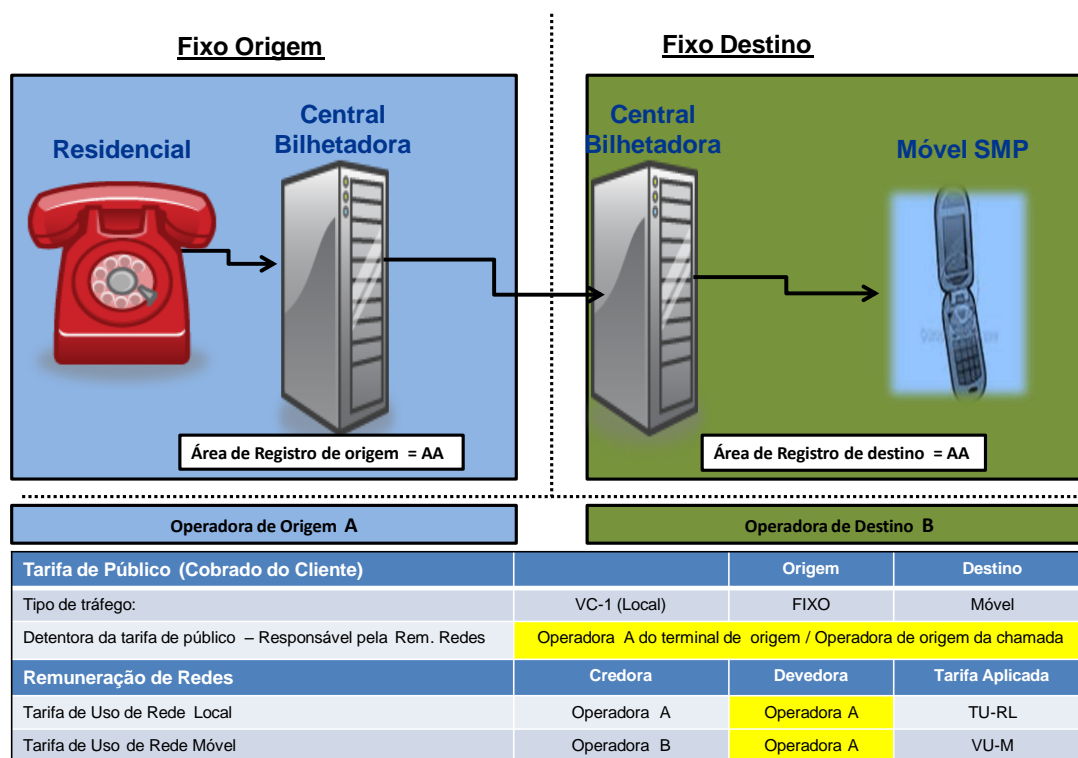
Fixo Origem

Fixo Destino

Residencial

Central Bilhetadora

Central Bilhetadora

Móvel SMP

Área de Registro de origem = AA

Área de Registro de destino = AA

Operadora de Origem A

Operadora de Destino B

| Tarifa de Público (Cobrado do Cliente) | | Origem | Destino |
|---|---|---|---|
| Tipo de tráfego: | VC-1 (Local) | FIXO | Móvel |
| Detentora da tarifa de público – Responsável pela Rem. Redes | Operadora A do terminal de origem / Operadora de origem da chamada | | |
| Remuneração de Redes | Credora | Devedora | Tarifa Aplicada |
| Tarifa de Uso de Rede Local | Operadora A | Operadora A | TU-RL |
| Tarifa de Uso de Rede Móvel | Operadora B | Operadora A | VU-M |